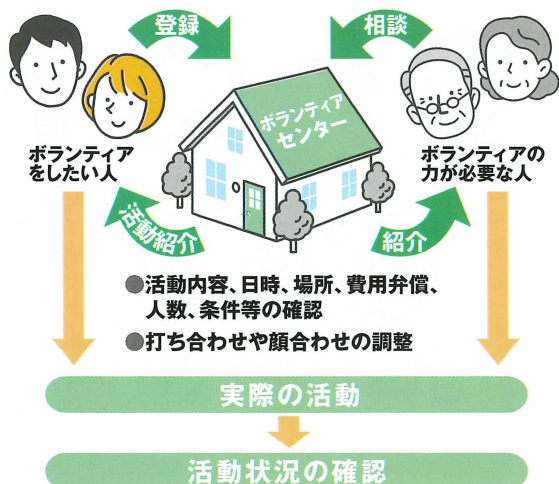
登録

相談

ボランティアセンター

ボランティアをしたい人

ボランティアの力が必要な人

活動紹介

紹介

●活動内容、日時、場所、費用弁償、人数、条件等の確認

●打ち合わせや顔合わせの調整

実際の活動

活動状況の確認